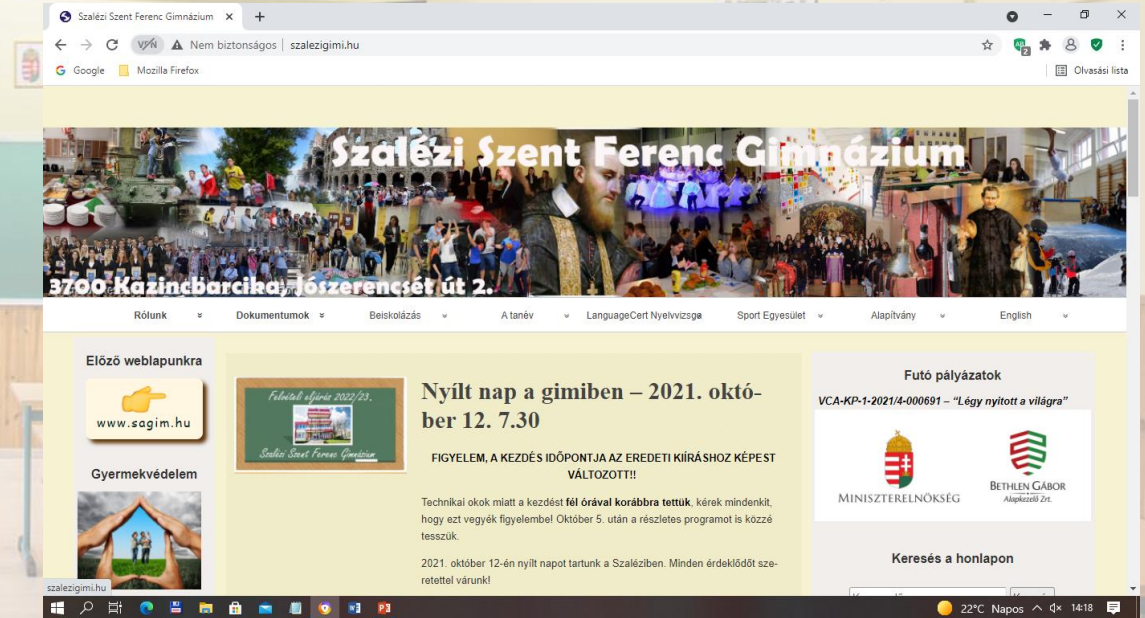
Szalézi Szent Ferenc Gimnázium

Nem biztonságos | szalezigimi.hu

Google Mozilla Firefox

Olvasási lista

Szalézi Szent Ferenc Gimnázium

3700 Kazincbarcika, Jószerencsét út 2.

Rólunk Dokumentumok Beiskolázás A tanév LanguageCert Nyelvvizsga Sport Egyesület Alapítvány English

Előző weblapunkra

www.sagim.hu

Gyermekvédelem

Felvételi eljárás 2022/23.

Szalézi Szent Ferenc Gimnázium

Nyílt nap a gimiben – 2021. október 12. 7.30

FIGYELEM, A KEZDÉS IDŐPONTJA AZ EREDETI KIÍRÁSHOZ KÉPEST VÁLTOZOTT!!

Technikai okok miatt a kezdést fél órával korábbra tettük, kérek mindenkit, hogy ezt vegyék figyelembe! Október 5. után a részletes programot is közzé tesszük.

2021. október 12-én nyílt napot tartunk a Szaléziben. Minden érdeklődőt szeretettel várunk!

Futó pályázatok

VCA-KP-1-2021/4-000691 – "Légy nyitott a világra"

Miniszterelnökség

Bethlen Gábor Alapkezelő Zrt.

Keresés a honlapon

szalezigimi.hu

22°C Napos 14:18